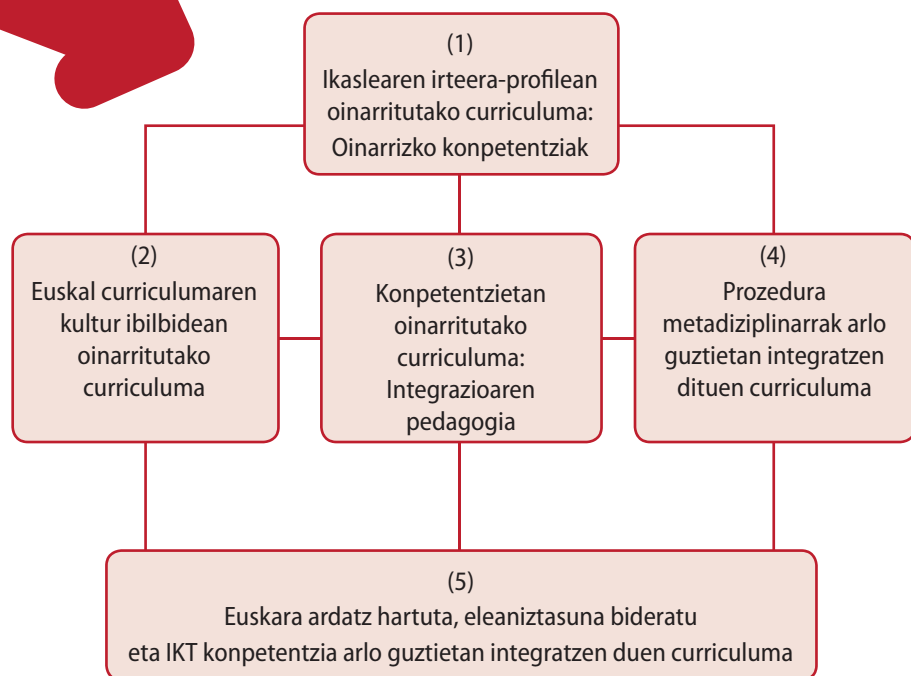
(1)
Ikaslearen irteera-profilean oinarritutako curriculuma: Oinarrizko konpetentziak

(2)
Euskal curriculumaren kultur ibilbidean oinarritutako curriculuma

(3)
Konpetentzietan oinarritutako curriculuma: Integrazioaren pedagogia

(4)
Prozedura metadiziplinarrak arlo guztietan integratzen dituen curriculuma

(5)
Euskara ardatz hartuta, eleaniztasuna bideratu eta IKT konpetentzia arlo guztietan integratzen duen curriculuma